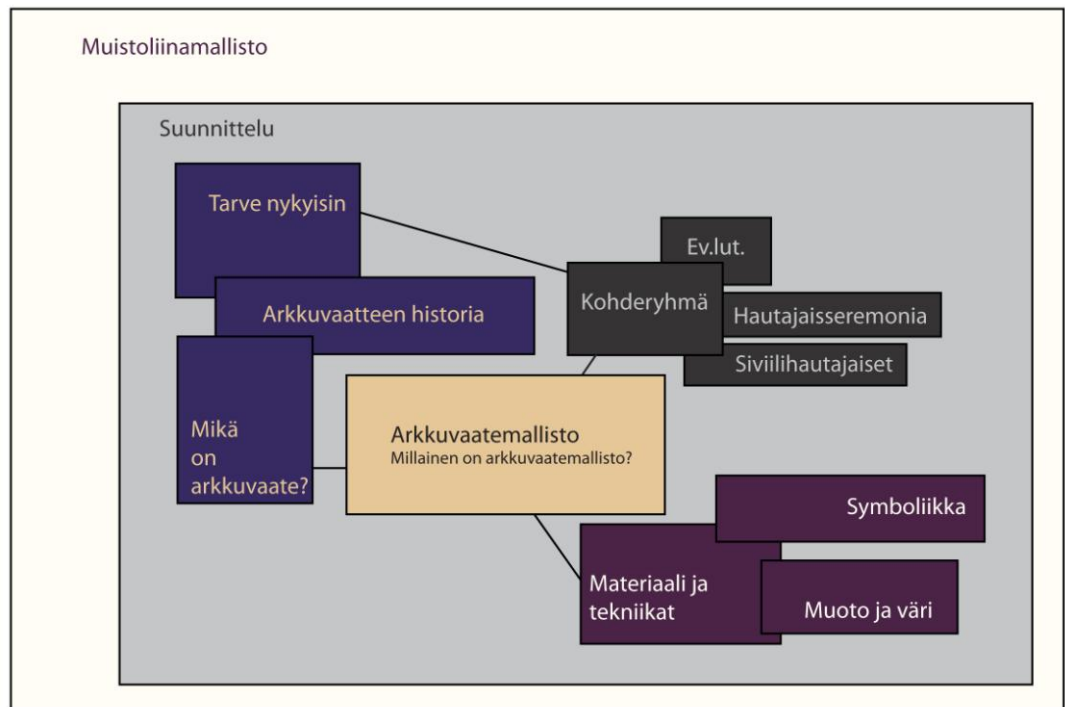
Muistoliinamallisto

Suunnittelu

Tarve nykyisin

Arkkuvaatteen historia

Mikä on arkkuvaate?

Kohderyhmä

Ev.lut.

Hautajaisseremonia

Siviilihautajaiset

Arkkuvaatemallisto
Millainen on arkkuvaatemallisto?

Symboliikka

Materiaali ja tekniikat

Muoto ja väri